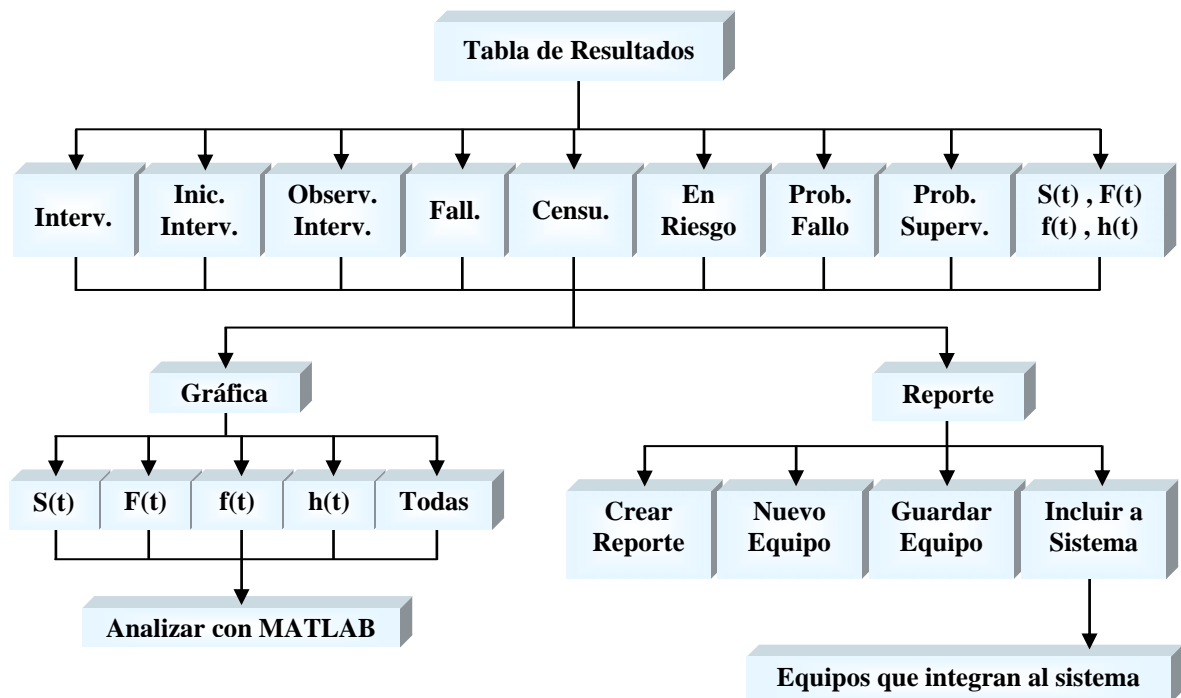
Tabla de Resultados

Interv.

Inic. Interv.

Observ. Interv.

Fall.

Censu.

En Riesgo

Prob. Fallo

Prob. Superv.

S(t) , F(t) f(t) , h(t)

Gráfica

S(t)

F(t)

f(t)

h(t)

Todas

Analizar con MATLAB

Reporte

Crear Reporte

Nuevo Equipo

Guardar Equipo

Incluir a Sistema

Equipos que integran al sistema